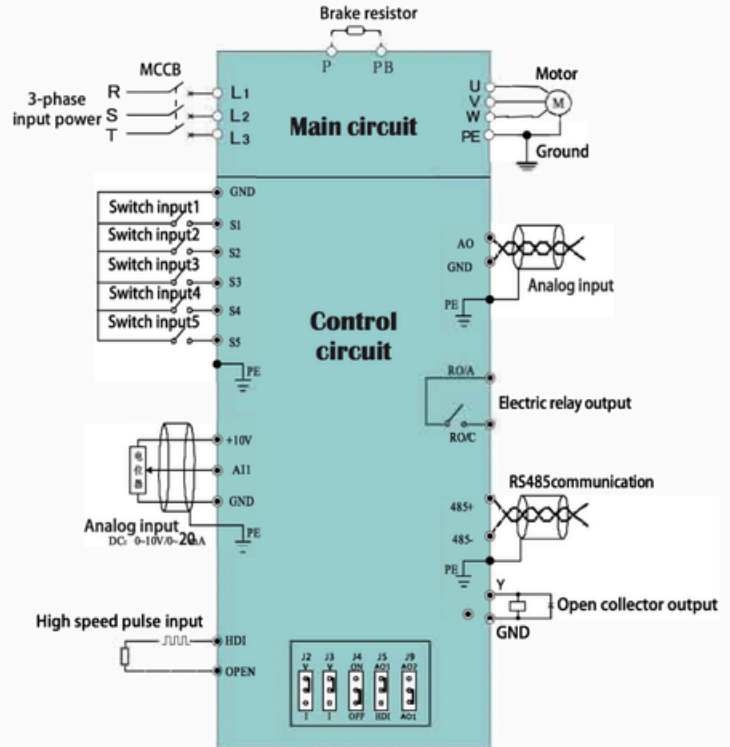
Brake resistor

P PB

MCCB

R
S
T

3-phase input power

L1
L2
L3

Main circuit

U
V
W
PE

Motor

M

Ground

GND

Switch input1
Switch input2
Switch input3
Switch input4
Switch input5

S1
S2
S3
S4
S5

PE

AO
GND

Analog input

PE

Control circuit

RO/A

Electric relay output

RO/C

+10V
AI1
GND

电位器

Analog input
DC: 0~10V/0~20mA

PE

RS485communication

485+
485-

PE

Y

Open collector output

GND

High speed pulse input

HDI
OPEN

J2 V I
J3 V I
J4 ON OFF
J5 AO1 HDI
J9 AO2 AO1